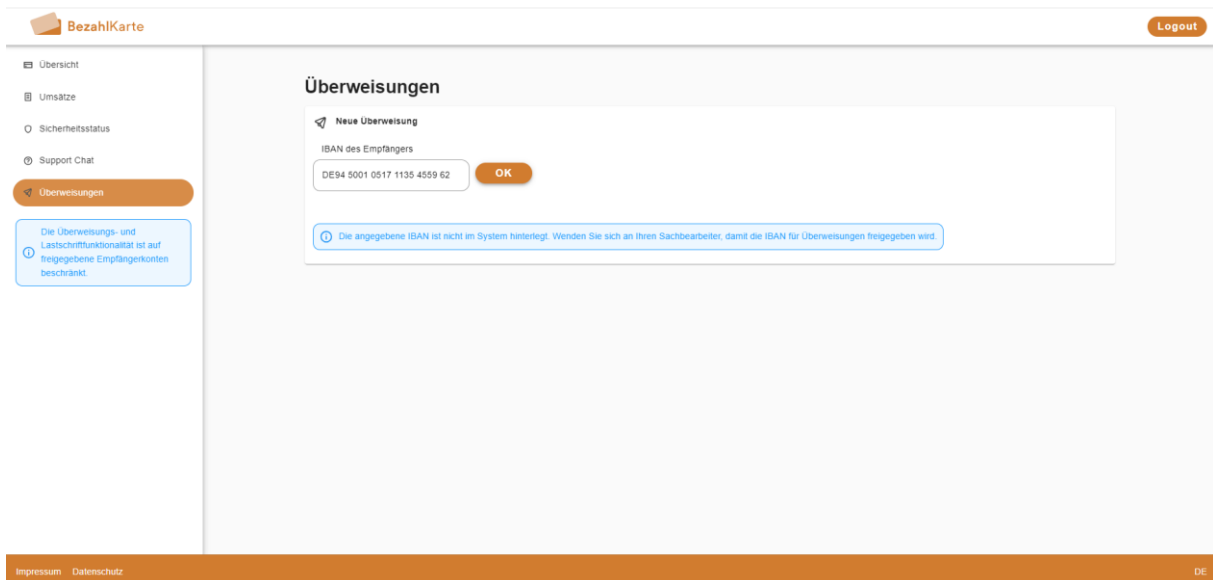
BezahlKarte

Logout

Übersicht

Umsätze

Sicherheitsstatus

Support Chat

Überweisungen

Die Überweisungs- und Lastschriftfunktionalität ist auf freigegebene Empfängerkonten beschränkt.

Überweisungen

Neue Überweisung

IBAN des Empfängers

DE94 5001 0517 1135 4559 62

OK

Die angegebene IBAN ist nicht im System hinterlegt. Wenden Sie sich an Ihren Sachbearbeiter, damit die IBAN für Überweisungen freigegeben wird.

Impressum Datenschutz

DE